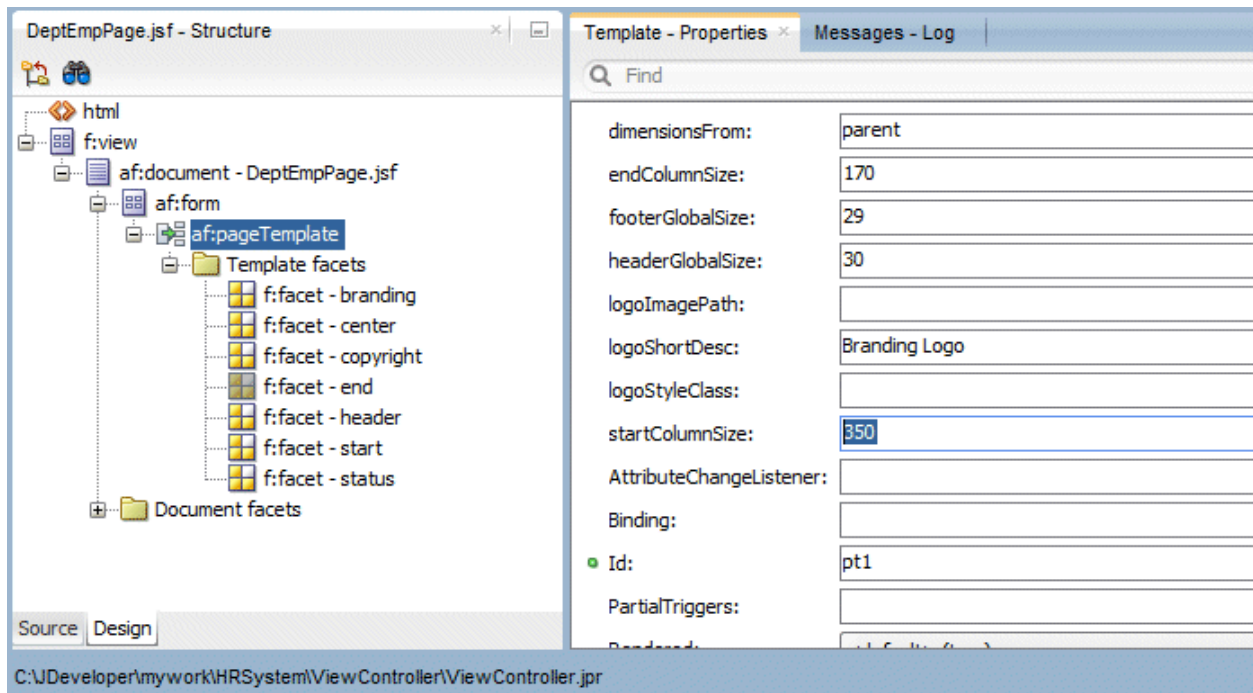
DeptEmpPage.jsf - Structure

html
f:view
af:document - DeptEmpPage.jsf
af:form
af:pageTemplate
Template facets
f:facet - branding
f:facet - center
f:facet - copyright
f:facet - end
f:facet - header
f:facet - start
f:facet - status
Document facets

Source Design

Template - Properties ×
Messages - Log

Find

| | |
|---|---|
| dimensionsFrom: | parent |
| endColumnSize: | 170 |
| footerGlobalSize: | 29 |
| headerGlobalSize: | 30 |
| logoImagePath: | |
| logoShortDesc: | Branding Logo |
| logoStyleClass: | |
| startColumnSize: | 350 |
| AttributeChangeListener: | |
| Binding: | |
| Id: | pt1 |
| PartialTriggers: | |
| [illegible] | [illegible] |

C:\JDeveloper\mywork\HRSystem\ViewController\ViewController.jpr